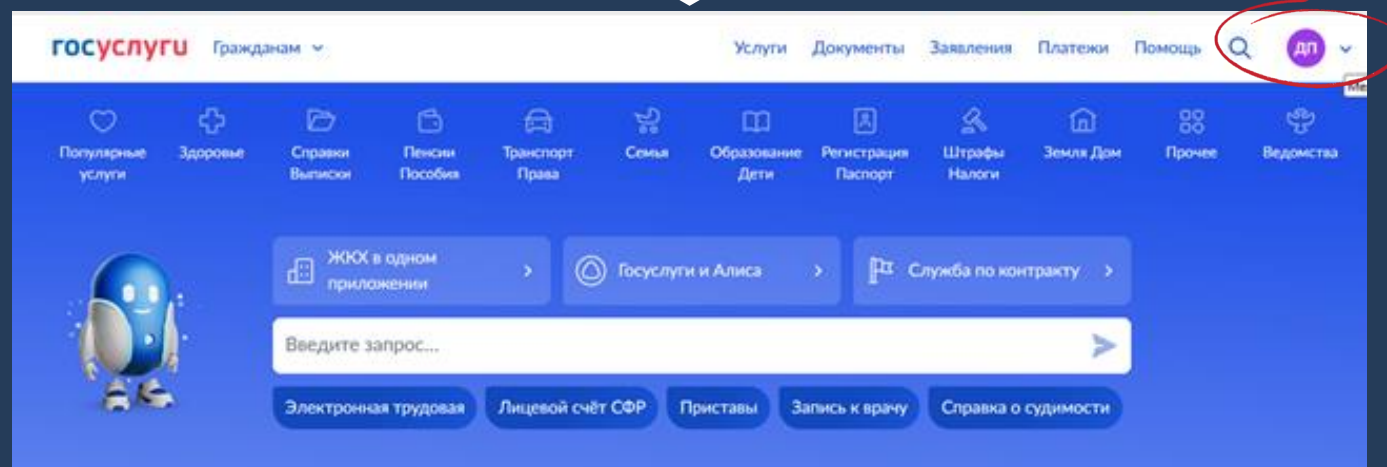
госуслуги Гражданам

Услуги Документы Заявления Платежи Помощь

ДП

Ме

Популярные услуги
Здоровье
Справки Выписки
Пенсии Пособия
Транспорт Права
Семья
Образование Дети
Регистрация Паспорт
Штрафы Налоги
Земля Дом
Прочее
Ведомства

ЖКХ в одном приложении >
Госуслуги и Алиса >
Служба по контракту >

Введите запрос...

Электронная трудовая
Лицевой счёт СФР
Приставы
Запись к врачу
Справка о судимости